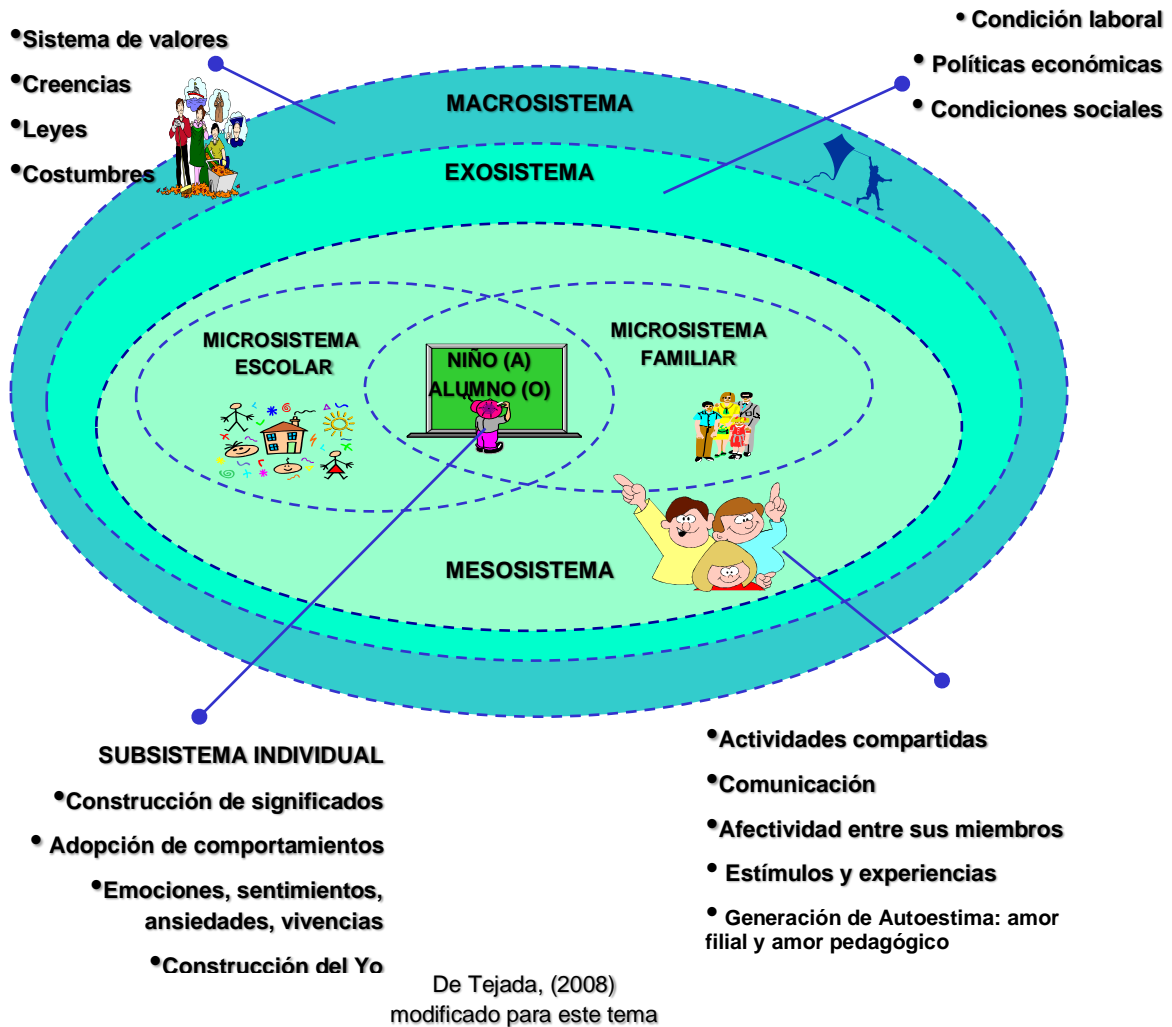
•Sistema de valores

•Creencias

•Leyes

•Costumbres

• Condición laboral

• Políticas económicas

• Condiciones sociales

MACROSISTEMA

EXOSISTEMA

MICROSISTEMA ESCOLAR

NIÑO (A) ALUMNO (O)

MICROSISTEMA FAMILIAR

MESOSISTEMA

SUBSISTEMA INDIVIDUAL

•Construcción de significados

• Adopción de comportamientos

•Emociones, sentimientos, ansiedades, vivencias

•Construcción del Yo

•Actividades compartidas

•Comunicación

•Afectividad entre sus miembros

• Estímulos y experiencias

• Generación de Autoestima: amor filial y amor pedagógico

De Tejada, (2008)
modificado para este tema